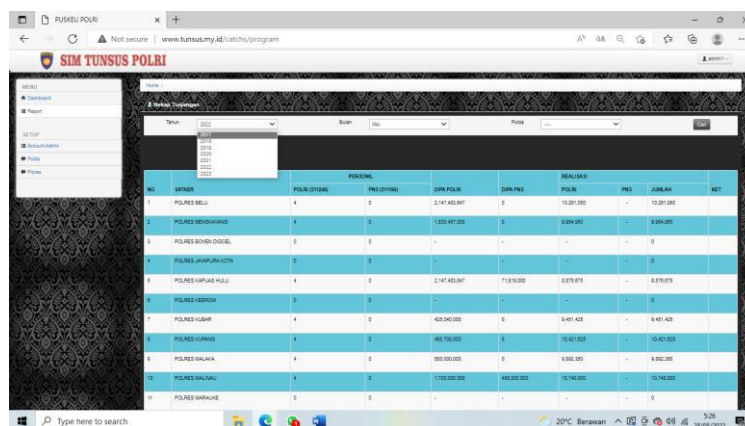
PUSKEU POLRI
Not secure | www.tunsus.my.id/catchs/program

SIM TUNSUS POLRI

admin1

MENU
Dashboard
Report

SETUP
Account Admin
Polda
Polres

Home /
Rekap Tunjangan

Tahun 2022
2017
2018
2019
2020
2021
2022
2023

Bulan Mei
Polda ---
Cari

| NO | SATKER | PERSONIL POLRI (311244) | PERSONIL PNS (511156) | DIPA POLRI | DIPA PNS | REALISASI POLRI | REALISASI PNS | JUMLAH | KET |
|---|---|---|---|---|---|---|---|---|---|
| 1 | POLRES BELU | 4 | 0 | 2.147.483.647 | 0 | 10.261.050 | - | 10.261.050 | |
| 2 | POLRES BENGKAYANG | 4 | 0 | 1.830.497.000 | 0 | 9.664.950 | - | 9.664.950 | |
| 3 | POLRES BOVEN DIGOEL | 0 | 0 | - | - | - | - | 0 | |
| 4 | POLRES JAYAPURA KOTA | 0 | 0 | - | - | - | - | 0 | |
| 5 | POLRES KAPUAS HULU | 4 | 0 | 2.147.483.647 | 71.819.000 | 8.676.675 | - | 8.676.675 | |
| 6 | POLRES KEEROM | 0 | 0 | - | - | - | - | 0 | |
| 7 | POLRES KUBAR | 4 | 0 | 428.040.000 | 0 | 9.451.425 | - | 9.451.425 | |
| 8 | POLRES KUPANG | 4 | 0 | 465.700.000 | 0 | 10.421.625 | - | 10.421.625 | |
| 9 | POLRES MALAKA | 4 | 0 | 550.000.000 | 0 | 9.892.350 | - | 9.892.350 | |
| 10 | POLRES MALINAU | 4 | 0 | 1.750.000.000 | 480.000.000 | 10.746.000 | - | 10.746.000 | |
| 11 | POLRES MARAUKE | 0 | 0 | - | - | - | - | 0 | |

Type here to search
20°C Berawan 5:26 29/05/2022